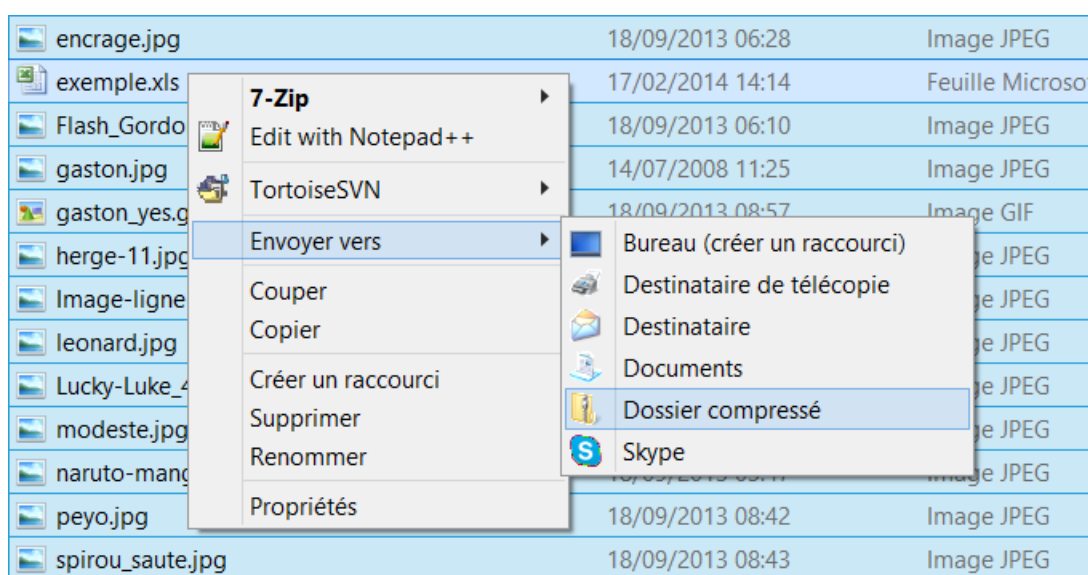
encrage.jpg 18/09/2013 06:28 Image JPEG
exemple.xls 17/02/2014 14:14 Feuille Microso
Flash_Gordo 18/09/2013 06:10 Image JPEG
gaston.jpg 14/07/2008 11:25 Image JPEG
gaston_yes.g 18/09/2013 08:57 Image GIF
herge-11.jpg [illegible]e JPEG
Image-ligne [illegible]e JPEG
leonard.jpg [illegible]e JPEG
Lucky-Luke_4 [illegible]e JPEG
modeste.jpg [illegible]e JPEG
naruto-mang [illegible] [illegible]e JPEG
peyo.jpg 18/09/2013 08:42 Image JPEG
spirou_saute.jpg 18/09/2013 08:43 Image JPEG

7-Zip
Edit with Notepad++
TortoiseSVN
Envoyer vers
Couper
Copier
Créer un raccourci
Supprimer
Renommer
Propriétés

Bureau (créer un raccourci)
Destinataire de télécopie
Destinataire
Documents
Dossier compressé
Skype